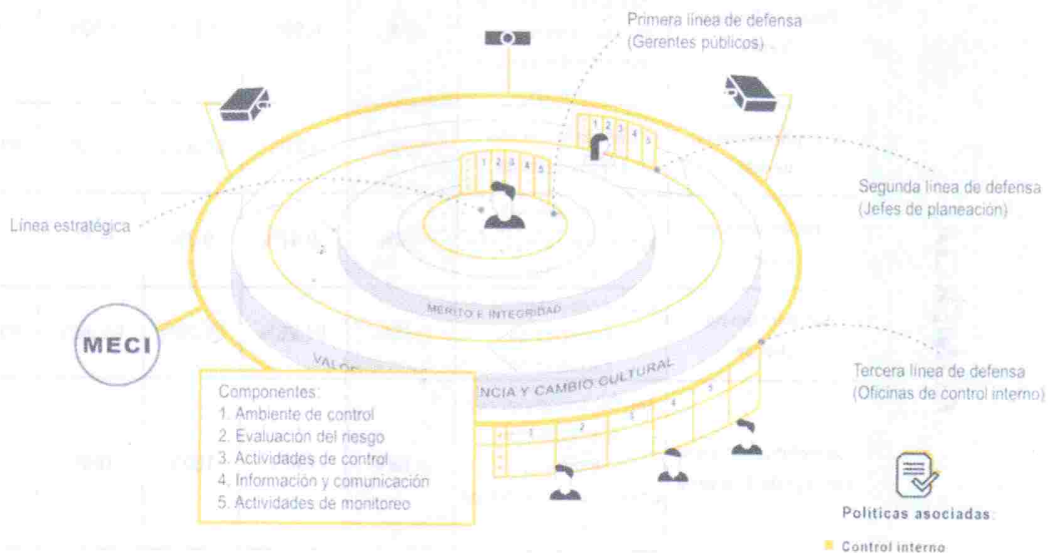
Primera línea de defensa
(Gerentes públicos)

1 2 3 4 5

1 2 3 4 5

Segunda línea de defensa
(Jefes de planeación)

Línea estratégica

MÉRITO E INTEGRIDAD

MECI

VALO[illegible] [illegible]NCIA Y CAMBIO CULTURAL

Tercera línea de defensa
(Oficinas de control interno)

Componentes:
1. Ambiente de control
2. Evaluación del riesgo
3. Actividades de control
4. Información y comunicación
5. Actividades de monitoreo

1 2 3 4 5

Políticas asociadas:
Control interno